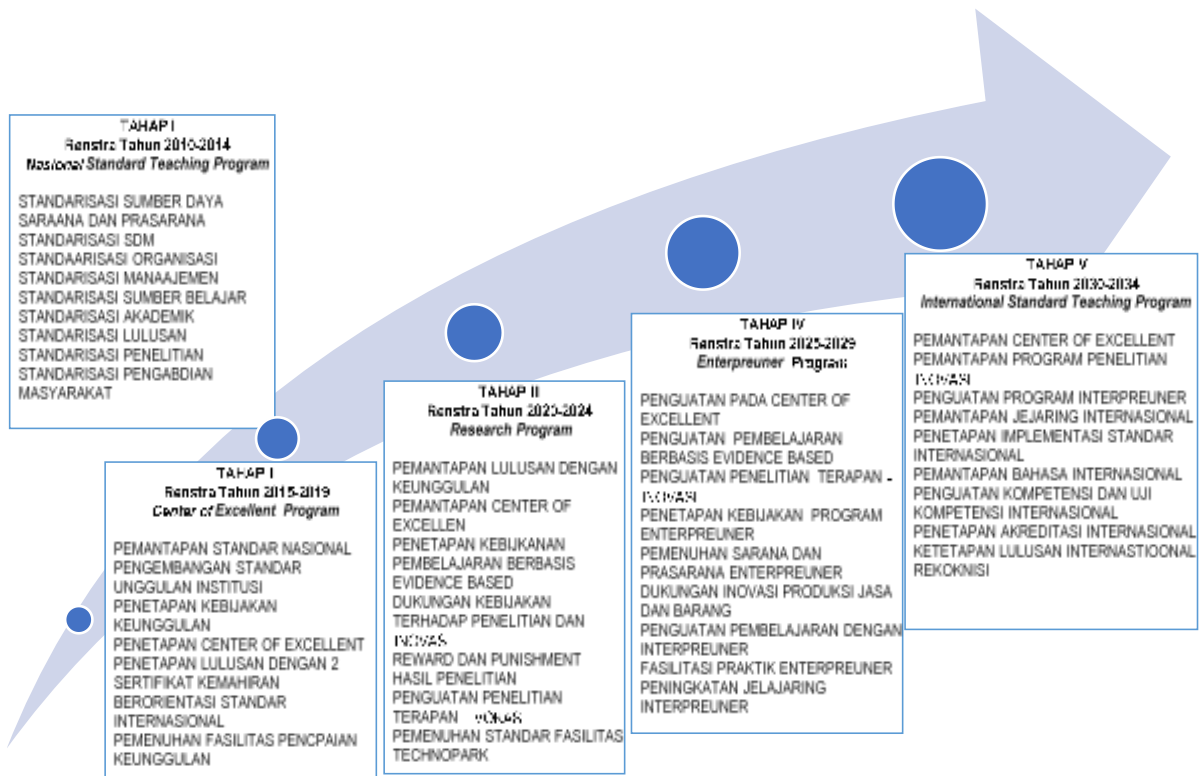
TAHAP I
Renstra Tahun 2010-2014
Nasional Standard Teaching Program

STANDARISASI SUMBER DAYA
SARAANA DAN PRASARANA
STANDARISASI SDM
STANDAARISASI ORGANISASI
STANDARISASI MANAAJEMEN
STANDARISASI SUMBER BELAJAR
STANDARISASI AKADEMIK
STANDARISASI LULUSAN
STANDARISASI PENELITIAN
STANDARISASI PENGABDIAN MASYARAKAT

TAHAP I
Renstra Tahun 2015-2019
Center of Excellent Program

PEMANTAPAN STANDAR NASIONAL
PENGEMBANGAN STANDAR UNGGULAN INSTITUSI
PENETAPAN KEBIJAKAN KEUNGGULAN
PENETAPAN CENTER OF EXCELLENT
PENETAPAN LULUSAN DENGAN 2 SERTIFIKAT KEMAHIRAN BERORIENTASI STANDAR INTERNASIONAL
PEMENUHAN FASILITAS PENCPAIAN KEUNGGULAN

TAHAP II
Renstra Tahun 2020-2024
Research Program

PEMANTAPAN LULUSAN DENGAN KEUNGGULAN
PEMANTAPAN CENTER OF EXCELLEN
PENETAPAN KEBIJAKANAN PEMBELAJARAN BERBASIS EVIDENCE BASED
DUKUNGAN KEBIJAKAN TERHADAP PENELITIAN DAN INOVASI
REWARD DAN PUNISHMENT HASIL PENELITIAN
PENGUATAN PENELITIAN TERAPAN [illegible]
PEMENUHAN STANDAR FASILITAS TECHNOPARK

TAHAP IV
Renstra Tahun 2025-2029
Enterpreuner Program

PENGUATAN PADA CENTER OF EXCELLENT
PENGUATAN PEMBELAJARAN BERBASIS EVIDENCE BASED
PENGUATAN PENELITIAN TERAPAN - INOVASI
PENETAPAN KEBIJAKAN PROGRAM ENTERPREUNER
PEMENUHAN SARANA DAN PRASARANA ENTERPREUNER
DUKUNGAN INOVASI PRODUKSI JASA DAN BARANG
PENGUATAN PEMBELAJARAN DENGAN INTERPREUNER
FASILITASI PRAKTIK ENTERPREUNER
PENINGKATAN JELAJARING INTERPREUNER

TAHAP V
Renstra Tahun 2030-2034
International Standard Teaching Program

PEMANTAPAN CENTER OF EXCELLENT
PEMANTAPAN PROGRAM PENELITIAN INOVASI
PENGUATAN PROGRAM INTERPREUNER
PEMANTAPAN JEJARING INTERNASIONAL
PENETAPAN IMPLEMENTASI STANDAR INTERNASIONAL
PEMANTAPAN BAHASA INTERNASIONAL
PENGUATAN KOMPETENSI DAN UJI KOMPETENSI INTERNASIONAL
PENETAPAN AKREDITASI INTERNASIONAL
KETETAPAN LULUSAN INTERNASTIOONAL REKOKNISI